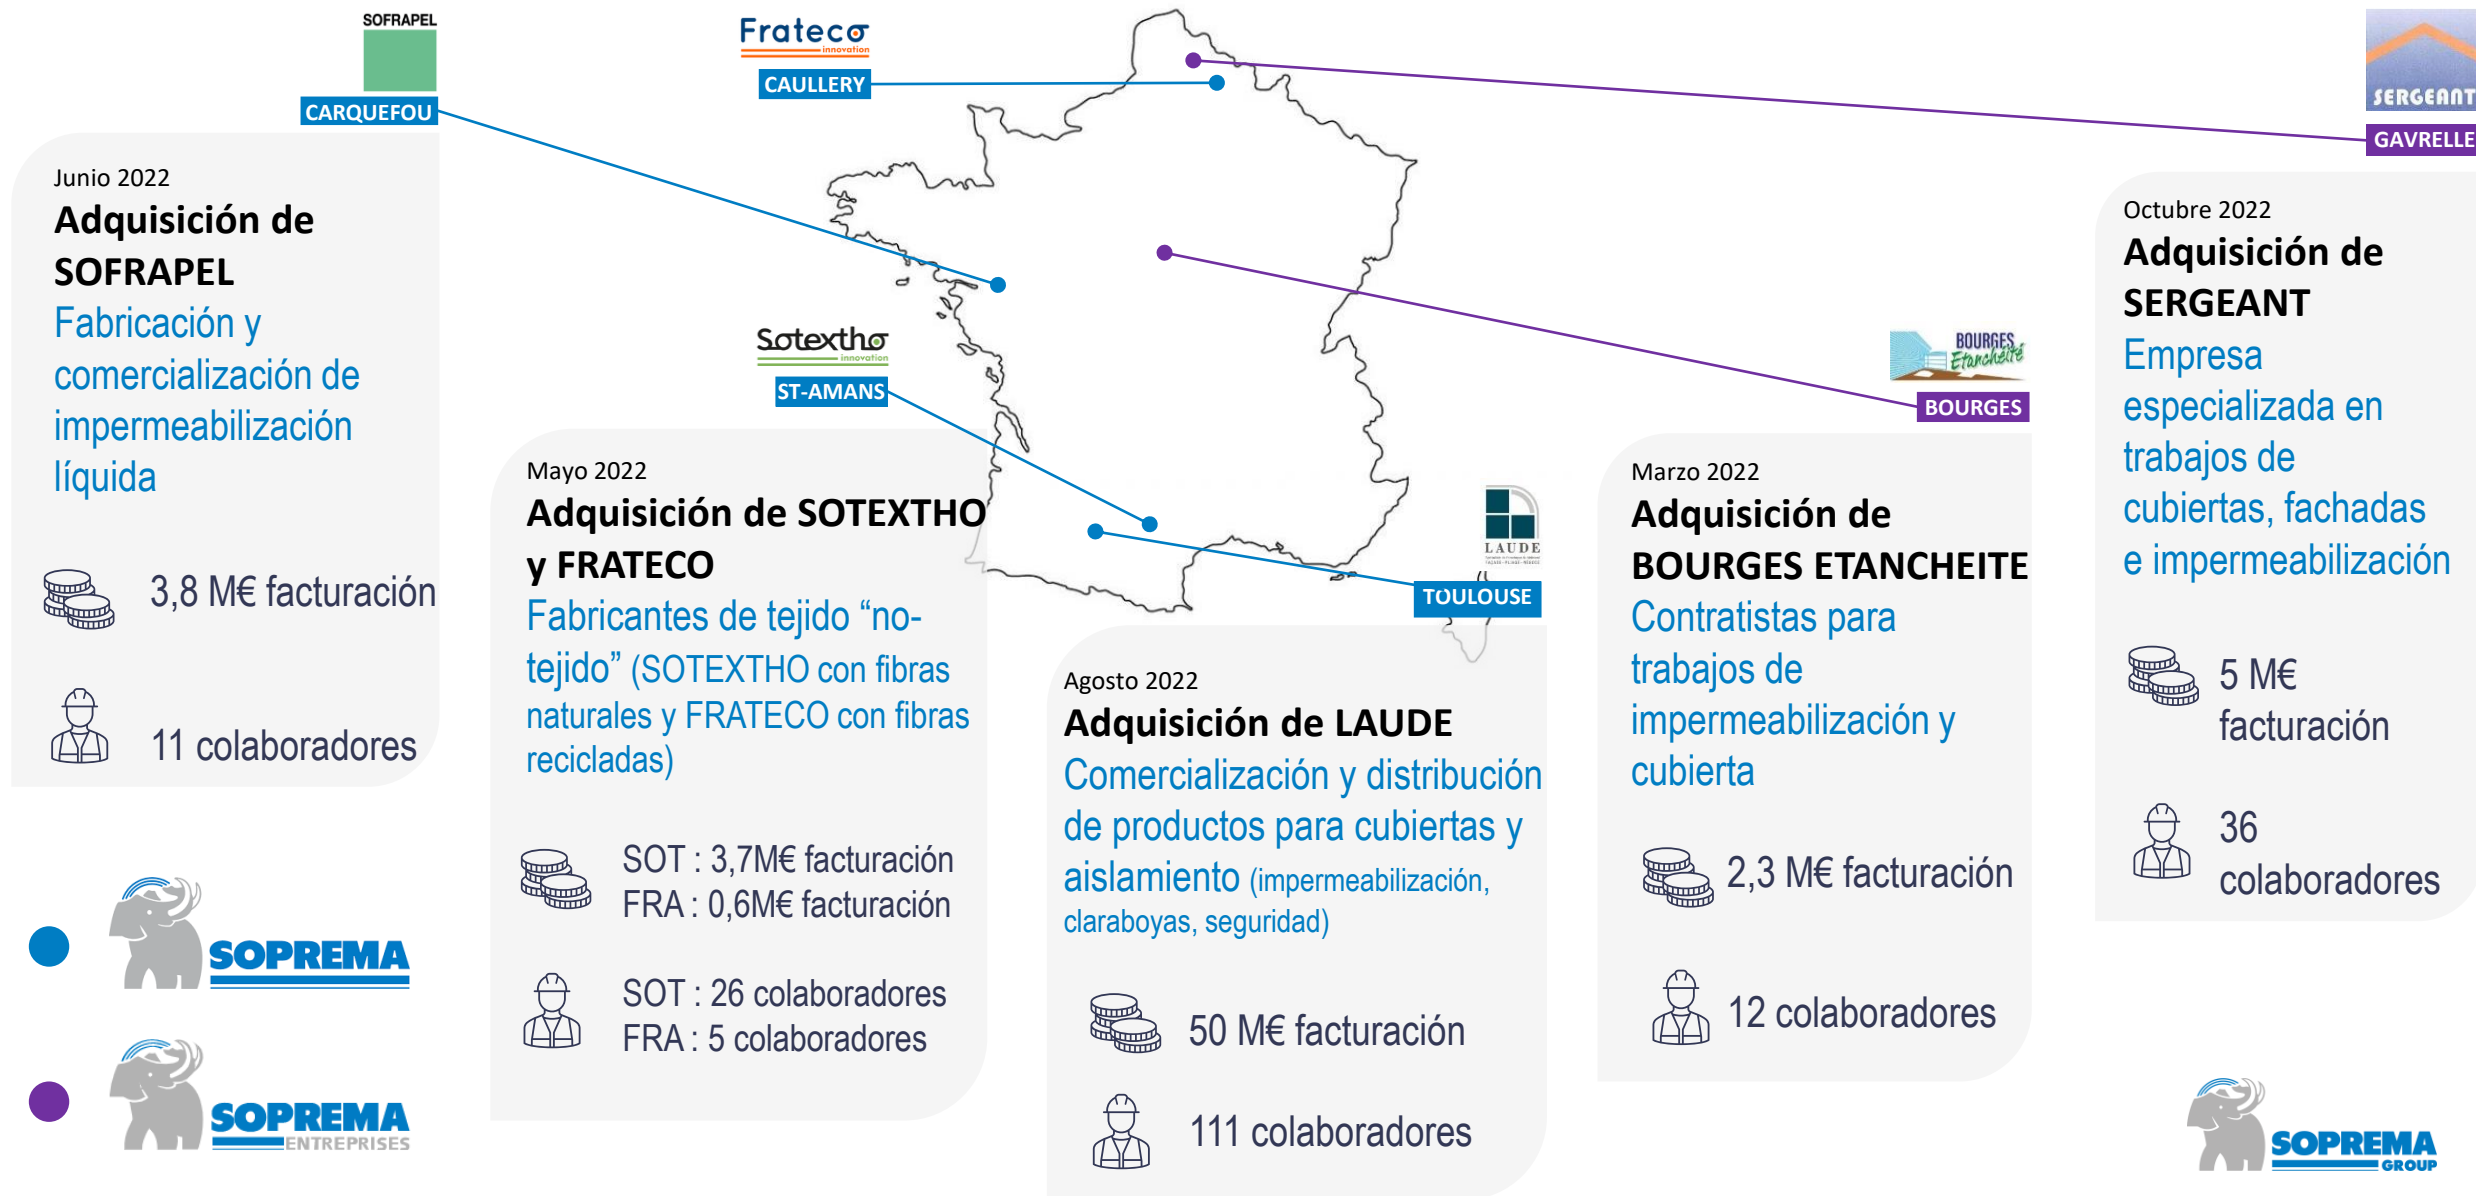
SOFRAPEL
CARQUEFOU

Frateco innovation
CAULLERY

SERGEANT
GAVRELLE

Junio 2022
Adquisición de SOFRAPEL
Fabricación y comercialización de impermeabilización líquida

3,8 M€ facturación

11 colaboradores

Sotextho innovation
ST-AMANS

Mayo 2022
Adquisición de SOTEXTHO y FRATECO
Fabricantes de tejido “no-tejido” (SOTEXTHO con fibras naturales y FRATECO con fibras recicladas)

SOT : 3,7M€ facturación
FRA : 0,6M€ facturación

SOT : 26 colaboradores
FRA : 5 colaboradores

LAUDE
TOULOUSE

Agosto 2022
Adquisición de LAUDE
Comercialización y distribución de productos para cubiertas y aislamiento (impermeabilización, claraboyas, seguridad)

50 M€ facturación

111 colaboradores

BOURGES Etanchéité
BOURGES

Marzo 2022
Adquisición de BOURGES ETANCHEITE
Contratistas para trabajos de impermeabilización y cubierta

2,3 M€ facturación

12 colaboradores

Octubre 2022
Adquisición de SERGEANT
Empresa especializada en trabajos de cubiertas, fachadas e impermeabilización

5 M€ facturación

36 colaboradores

SOPREMA

SOPREMA ENTREPRISES

SOPREMA GROUP